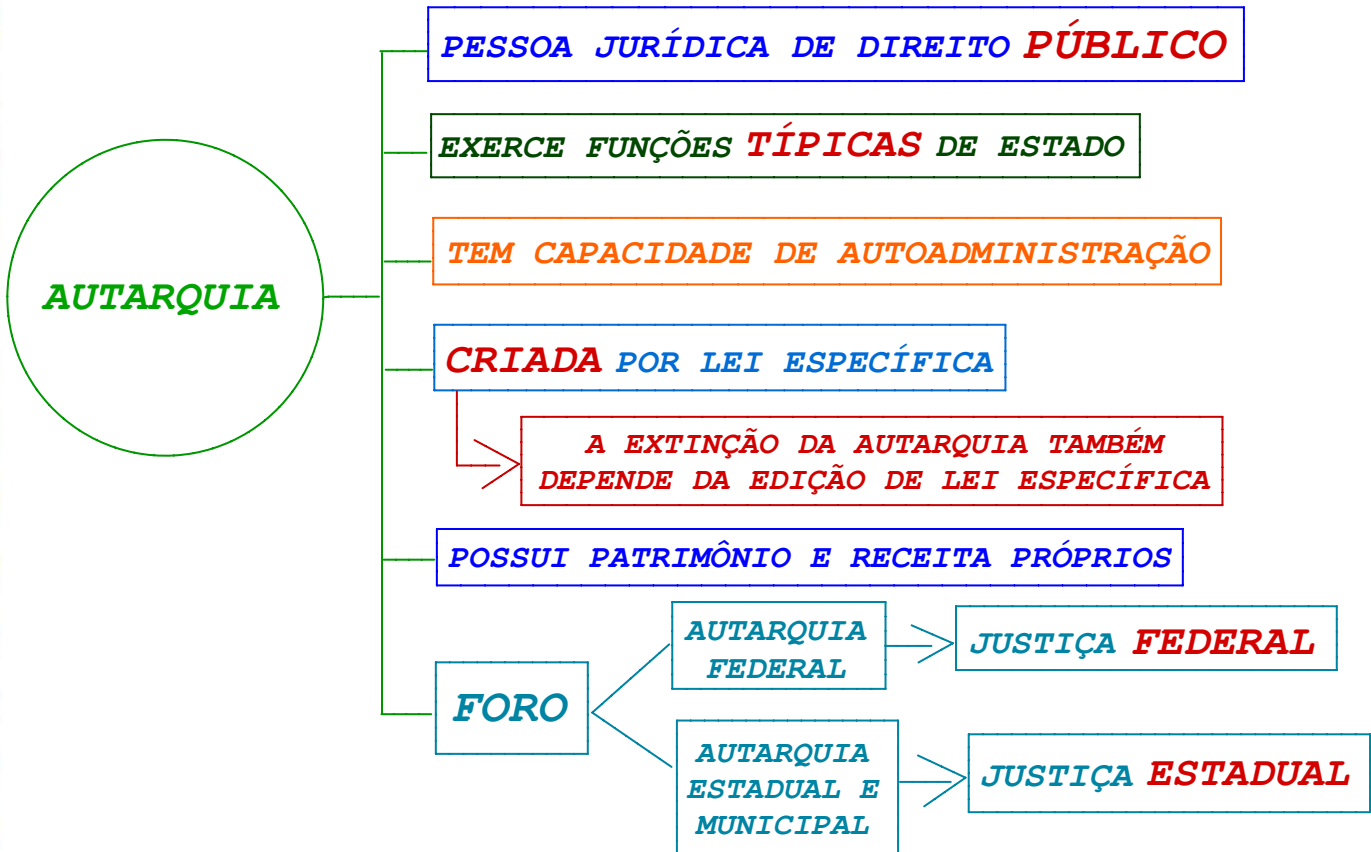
AUTARQUIA

PESSOA JURÍDICA DE DIREITO PÚBLICO

EXERCE FUNÇÕES TÍPICAS DE ESTADO

TEM CAPACIDADE DE AUTOADMINISTRAÇÃO

CRIADA POR LEI ESPECÍFICA

A EXTINÇÃO DA AUTARQUIA TAMBÉM DEPENDE DA EDIÇÃO DE LEI ESPECÍFICA

POSSUI PATRIMÔNIO E RECEITA PRÓPRIOS

FORO

AUTARQUIA FEDERAL

JUSTIÇA FEDERAL

AUTARQUIA ESTADUAL E MUNICIPAL

JUSTIÇA ESTADUAL